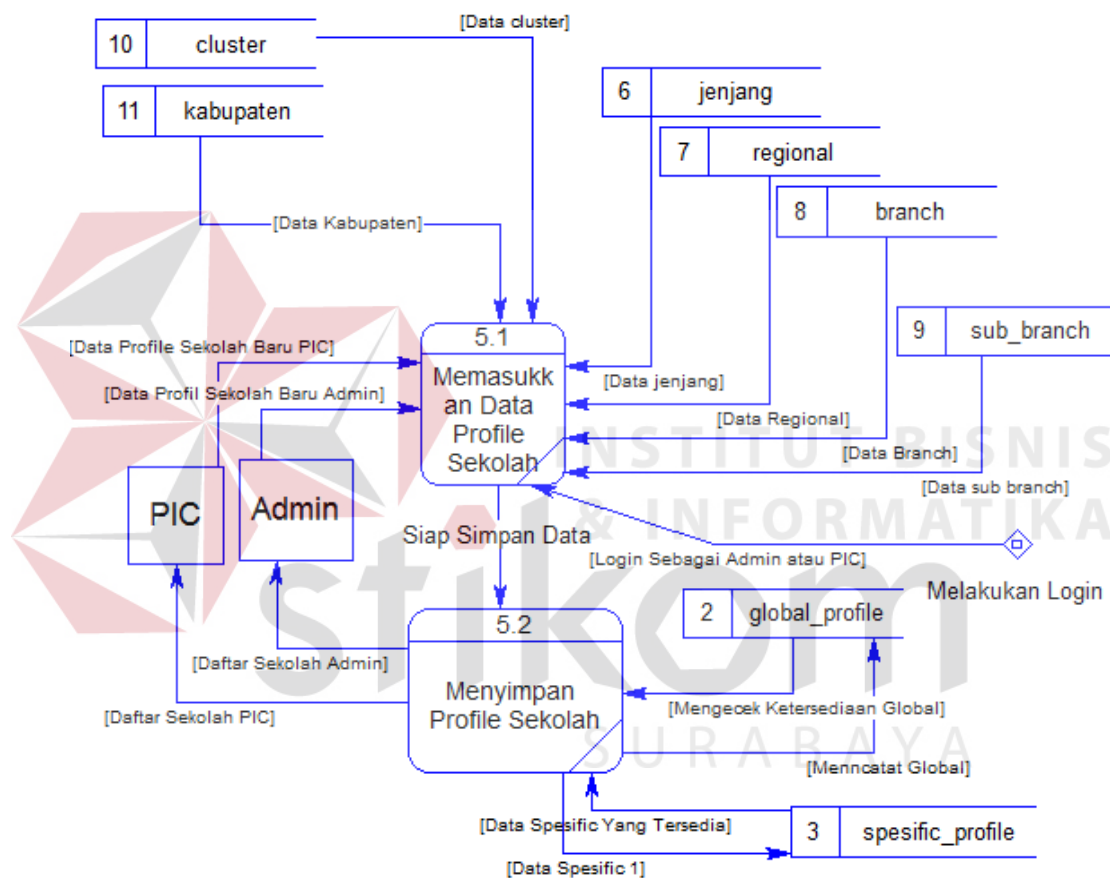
10 cluster

[Data cluster]

11 kabupaten

6 jenjang

7 regional

8 branch

[Data Kabupaten]

9 sub_branch

[Data Profile Sekolah Baru PIC]

[Data Profil Sekolah Baru Admin]

5.1
Memasukkan Data Profile Sekolah

[Data jenjang]

[Data Regional]

[Data Branch]

[Data sub branch]

PIC

Admin

Siap Simpan Data

[Login Sebagai Admin atau PIC]

Melakukan Login

2 global_profile

5.2
Menyimpan Profile Sekolah

[Daftar Sekolah Admin]

[Daftar Sekolah PIC]

[Mengecek Ketersediaan Global]

[Menncatat Global]

[Data Spesific Yang Tersedia]

3 spesific_profile

[Data Spesific 1]

INSTITUT BISNIS & INFORMATIKA stikom SURABAYA